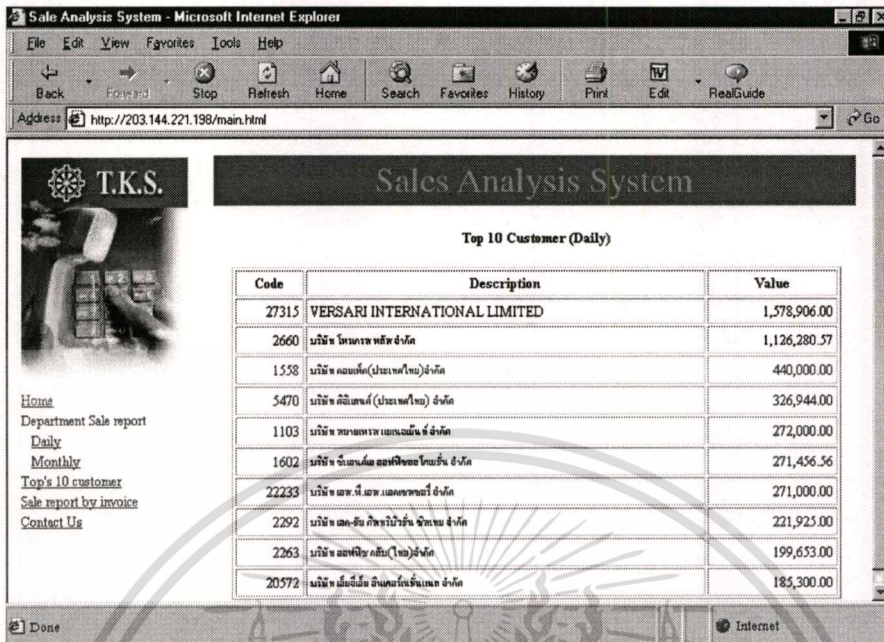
Sale Analysis System - Microsoft Internet Explorer

File Edit View Favorites Tools Help

Back Forward Stop Refresh Home Search Favorites History Print Edit RealGuide

Address http://203.144.221.198/main.html

Go

T.K.S.

Sales Analysis System

Top 10 Customer (Daily)

| Code | Description | Value |
|---|---|---|
| 27315 | VERSARI INTERNATIONAL LIMITED | 1,578,906.00 |
| 2660 | บริษัท โหมกรส หลัก จำกัด | 1,126,280.57 |
| 1558 | บริษัท คอมเพ็ค(ประเทศไทย)จำกัด | 440,000.00 |
| 5470 | บริษัท ดิจิเทนต์ (ประเทศไทย) จำกัด | 326,944.00 |
| 1103 | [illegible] | 272,000.00 |
| 1602 | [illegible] | 271,456.56 |
| 22233 | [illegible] | 271,000.00 |
| 2292 | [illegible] | 221,925.00 |
| 2263 | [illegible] | 199,653.00 |
| 20572 | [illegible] | 185,300.00 |

Home
Department Sale report
Daily
Monthly
Top's 10 customer
Sale report by invoice
Contact Us

Done

Internet